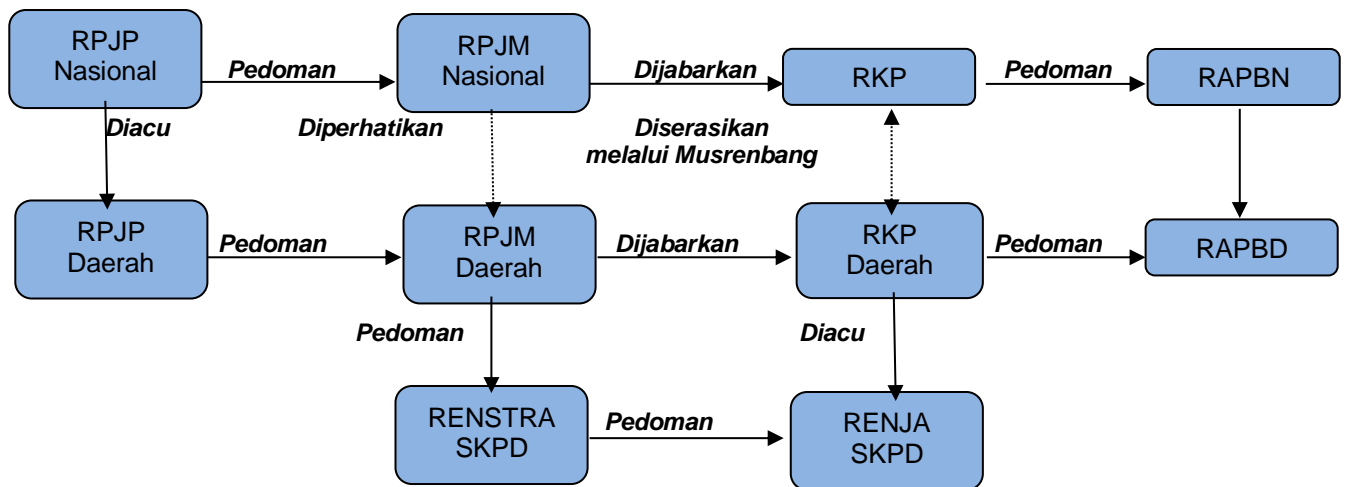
RPJP Nasional

Pedoman

RPJM Nasional

Dijabarkan

RKP

Pedoman

RAPBN

Diacu

Diperhatikan

Diserasikan melalui Musrenbang

RPJP Daerah

Pedoman

RPJM Daerah

Dijabarkan

RKP Daerah

Pedoman

RAPBD

Pedoman

Diacu

RENSTRA SKPD

Pedoman

RENJA SKPD